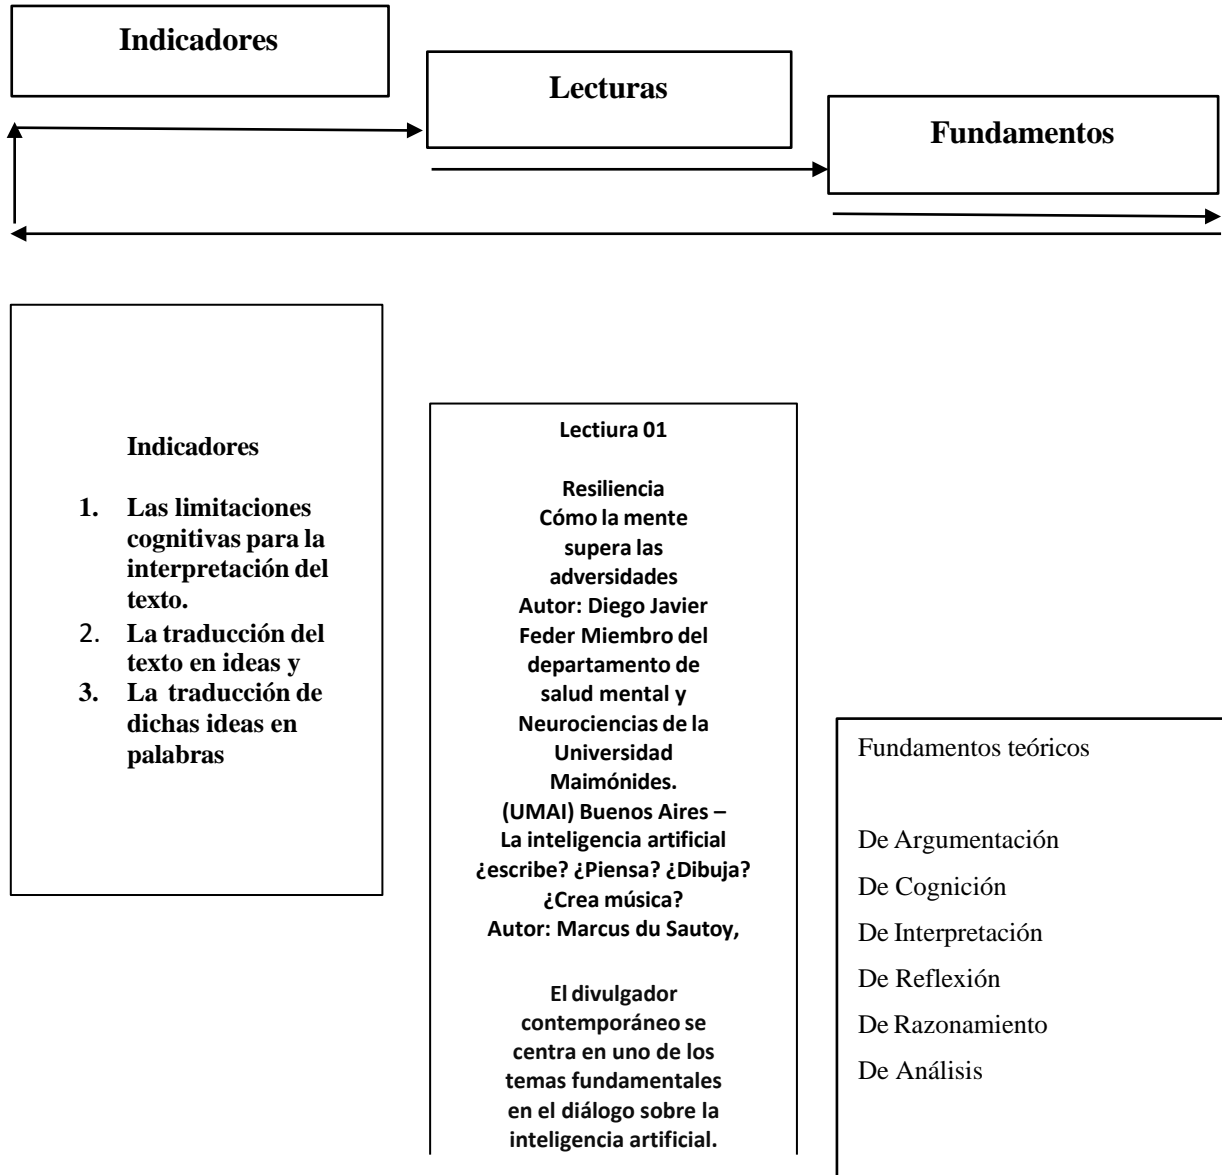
Indicadores

Lecturas

Fundamentos

Indicadores

1. Las limitaciones cognitivas para la interpretación del texto.
2. La traducción del texto en ideas y
3. La traducción de dichas ideas en palabras

Lectiura 01

Resiliencia
Cómo la mente supera las adversidades
Autor: Diego Javier Feder Miembro del departamento de salud mental y Neurociencias de la Universidad Maimónides. (UMAI) Buenos Aires –
La inteligencia artificial ¿escribe? ¿Piensa? ¿Dibuja? ¿Crea música?
Autor: Marcus du Sautoy,

El divulgador contemporáneo se centra en uno de los temas fundamentales en el diálogo sobre la inteligencia artificial.

Fundamentos teóricos

De Argumentación
De Cognición
De Interpretación
De Reflexión
De Razonamiento
De Análisis